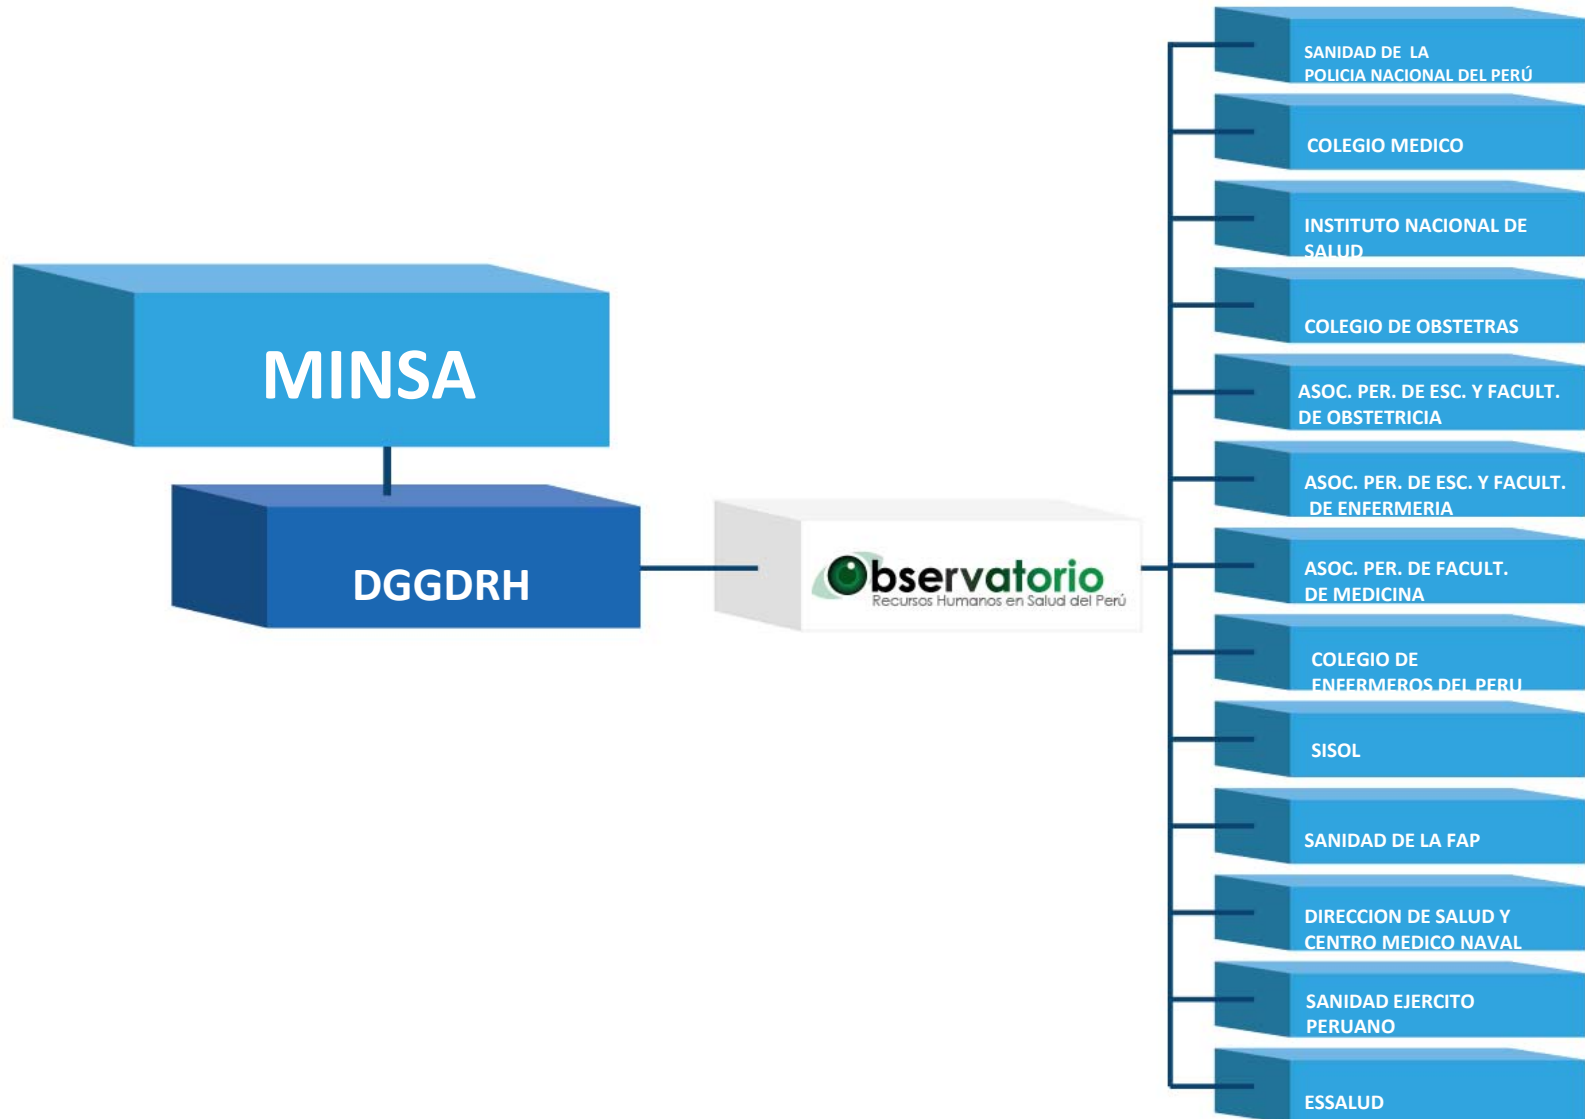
MINSA

DGGDRH

Observatorio
Recursos Humanos en Salud del Perú

SANIDAD DE LA POLICIA NACIONAL DEL PERÚ

COLEGIO MEDICO

INSTITUTO NACIONAL DE SALUD

COLEGIO DE OBSTETRAS

ASOC. PER. DE ESC. Y FACULT. DE OBSTETRICIA

ASOC. PER. DE ESC. Y FACULT. DE ENFERMERIA

ASOC. PER. DE FACULT. DE MEDICINA

COLEGIO DE ENFERMEROS DEL PERU

SISOL

SANIDAD DE LA FAP

DIRECCION DE SALUD Y CENTRO MEDICO NAVAL

SANIDAD EJERCITO PERUANO

ESSALUD